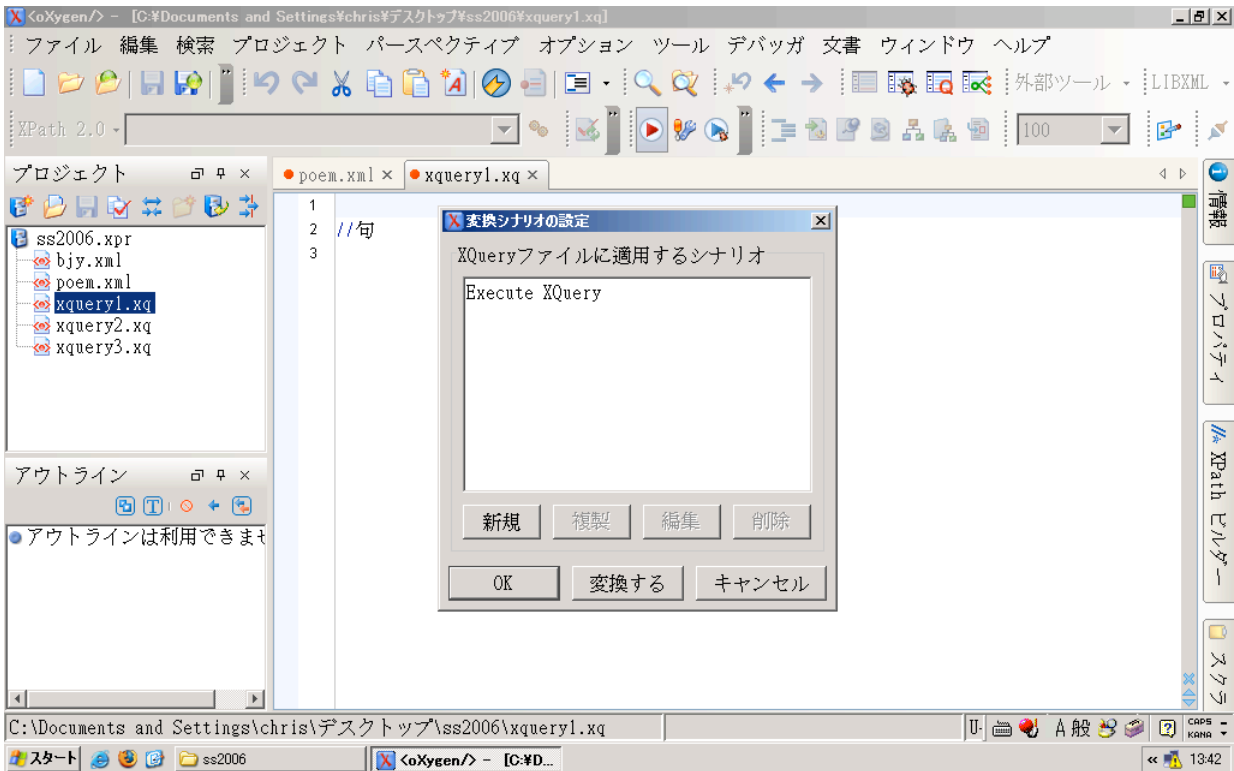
<oXygen/> - [C:¥Documents and Settings¥chris¥デスクトップ¥ss2006¥xquery1.xq]

ファイル 編集 検索 プロジェクト パースペクティブ オプション ツール デバッガ 文書 ウィンドウ ヘルプ

外部ツール LIBXML

XPath 2.0

100

プロジェクト

ss2006.xpr
bjy.xml
poem.xml
xquery1.xq
xquery2.xq
xquery3.xq

アウトライン

アウトラインは利用できませ

poem.xml × xquery1.xq ×

1
2 //旬
3

変換シナリオの設定

XQueryファイルに適用するシナリオ

Execute XQuery

新規 複製 編集 削除

OK 変換する キャンセル

情報

プロパティ

XPath ビルダー

スクラ

C:\Documents and Settings\chris\デスクトップ\ss2006\xquery1.xq

U: A 般 CAPS KANA

スタート ss2006 <oXygen/> - [C:¥D... 13:42